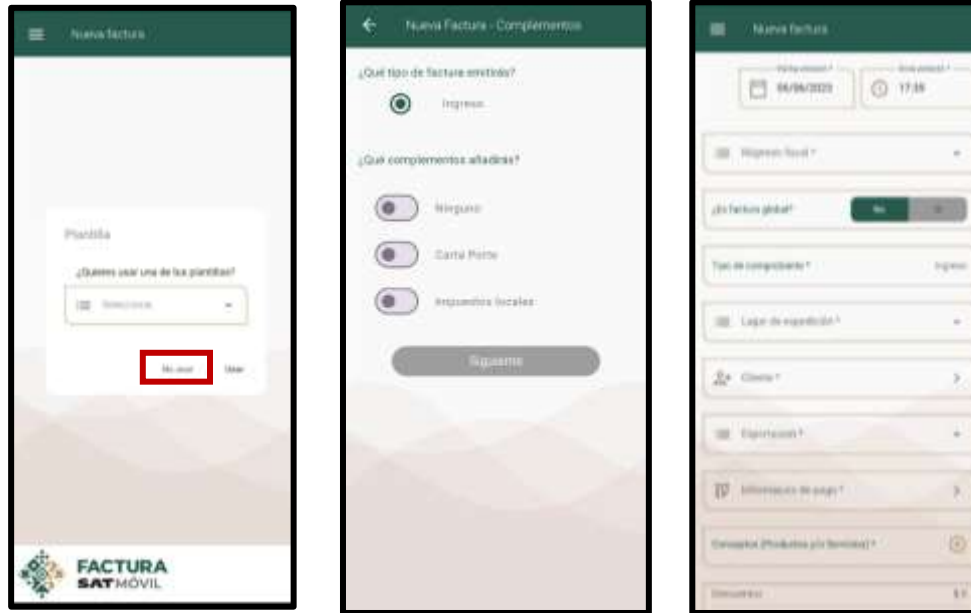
Nueva factura

Plantilla

¿Quieres usar una de tus plantillas?

Selecciona

No usar

Usar

FACTURA SAT MÓVIL

Nueva Factura - Complementos

¿Qué tipo de factura emitirás?

Ingreso

¿Qué complementos añadirás?

Ninguno

Carta Porte

Impuestos locales

Siguiente

Nueva factura

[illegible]

06/06/2023

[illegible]

17:38

Régimen fiscal *

¿Es factura global?

No

Sí

Tipo de comprobante *

Ingreso

Lugar de expedición *

Cliente *

Exportación *

Información de pago *

Conceptos (Productos y/o Servicios) *

Descuentos

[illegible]